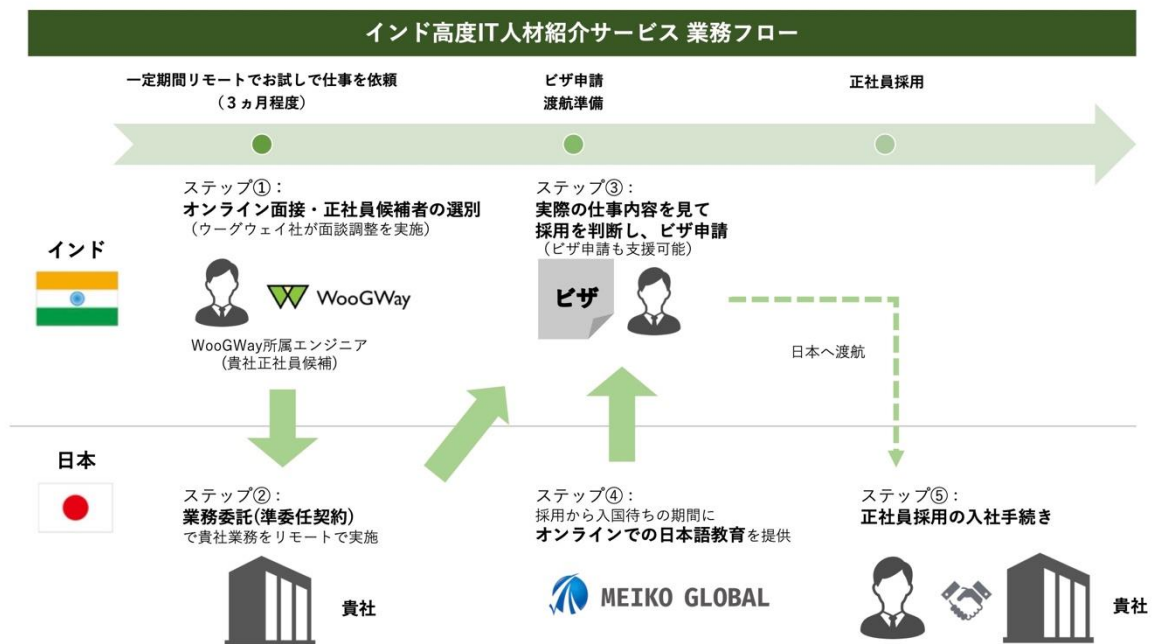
インド高度IT人材紹介サービス 業務フロー

一定期間リモートでお試しで仕事を依頼
（3ヵ月程度）

ビザ申請
渡航準備

正社員採用

ステップ①：
オンライン面接・正社員候補者の選別
（ウーグウェイ社が面談調整を実施）

ステップ③：
実際の仕事内容を見て
採用を判断し、ビザ申請
（ビザ申請も支援可能）

インド

WooGWay

WooGWay所属エンジニア
（貴社正社員候補）

ビザ

日本へ渡航

日本

ステップ②：
業務委託（準委任契約）
で貴社業務をリモートで実施

ステップ④：
採用から入国待ちの期間に
オンラインでの日本語教育を提供

ステップ⑤：
正社員採用の入社手続き

貴社

MEIKO GLOBAL

貴社